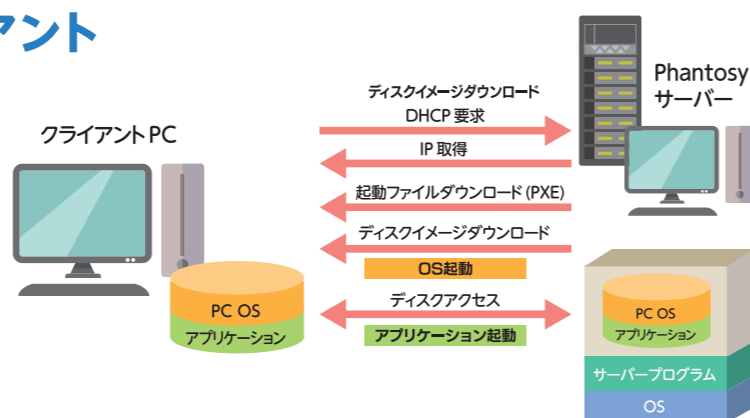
アント

Phantosy
サーバー

クライアント PC

ディスクイメージダウンロード
DHCP 要求

IP 取得

起動ファイルダウンロード (PXE)

ディスクイメージダウンロード

OS起動

ディスクアクセス

アプリケーション起動

PC OS
アプリケーション

PC OS
アプリケーション

サーバープログラム

OS